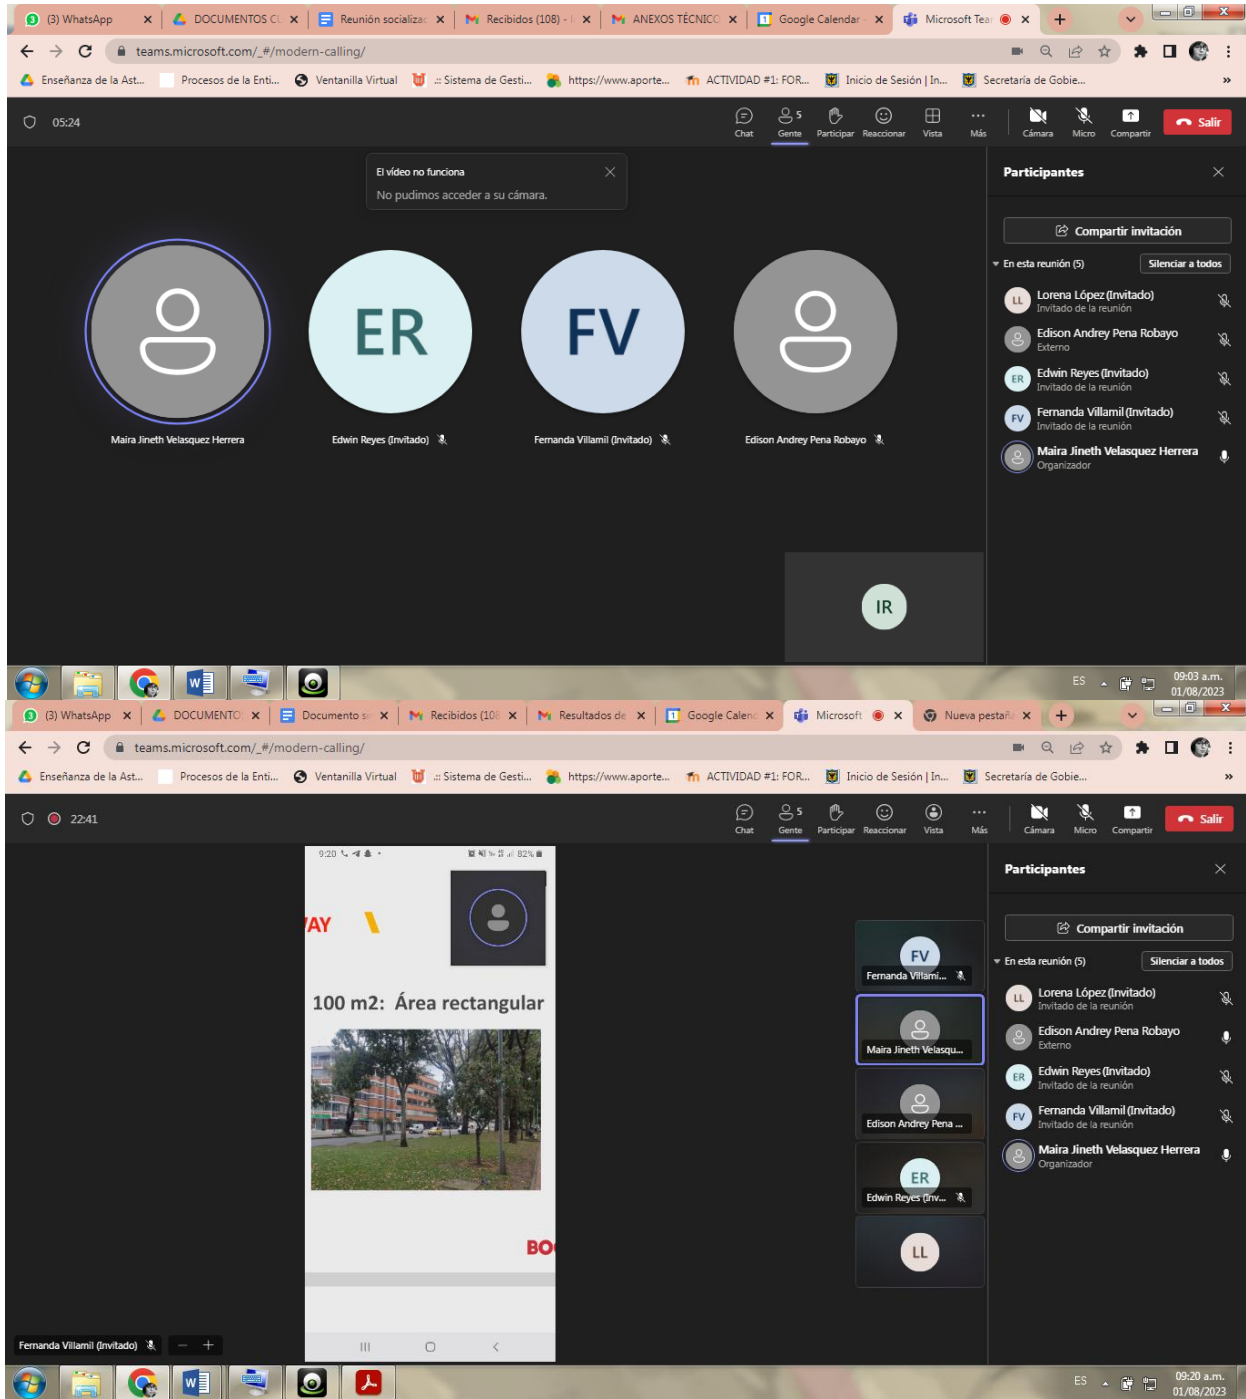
(3) WhatsApp | DOCUMENTOS CL | Reunión socializac | Recibidos (108) - | ANEXOS TÉCNICO | Google Calendar | Microsoft Tea

teams.microsoft.com/_#/modern-calling/

Enseñanza de la Ast... | Procesos de la Enti... | Ventanilla Virtual | .:: Sistema de Gesti... | https://www.aporte... | ACTIVIDAD #1: FOR... | Inicio de Sesión | In... | Secretaría de Gobie...

05:24

Chat | Gente 5 | Participar | Reaccionar | Vista | Más | Cámara | Micro | Compartir | Salir

El vídeo no funciona
No pudimos acceder a su cámara.

Maira Jineth Velasquez Herrera
ER
Edwin Reyes (Invitado)
FV
Fernanda Villamil (Invitado)
Edison Andrey Pena Robayo

IR

Participantes
Compartir invitación
En esta reunión (5) | Silenciar a todos
LL Lorena López (Invitado) Invitado de la reunión
Edison Andrey Pena Robayo Externo
ER Edwin Reyes (Invitado) Invitado de la reunión
FV Fernanda Villamil (Invitado) Invitado de la reunión
Maira Jineth Velasquez Herrera Organizador

ES 09:03 a.m. 01/08/2023

(3) WhatsApp | DOCUMENTO | Documento si | Recibidos (108 | Resultados de | Google Calend | Microsoft | Nueva pestaña

teams.microsoft.com/_#/modern-calling/

Enseñanza de la Ast... | Procesos de la Enti... | Ventanilla Virtual | .:: Sistema de Gesti... | https://www.aporte... | ACTIVIDAD #1: FOR... | Inicio de Sesión | In... | Secretaría de Gobie...

22:41

Chat | Gente 5 | Participar | Reaccionar | Vista | Más | Cámara | Micro | Compartir | Salir

9:20 82%
AY
100 m2: Área rectangular
BO

FV Fernanda Villami...
Maira Jineth Velasqu...
Edison Andrey Pena ...
ER Edwin Reyes (Inv...
LL

Fernanda Villamil (Invitado)

Participantes
Compartir invitación
En esta reunión (5) | Silenciar a todos
LL Lorena López (Invitado) Invitado de la reunión
Edison Andrey Pena Robayo Externo
ER Edwin Reyes (Invitado) Invitado de la reunión
FV Fernanda Villamil (Invitado) Invitado de la reunión
Maira Jineth Velasquez Herrera Organizador

ES 09:20 a.m. 01/08/2023